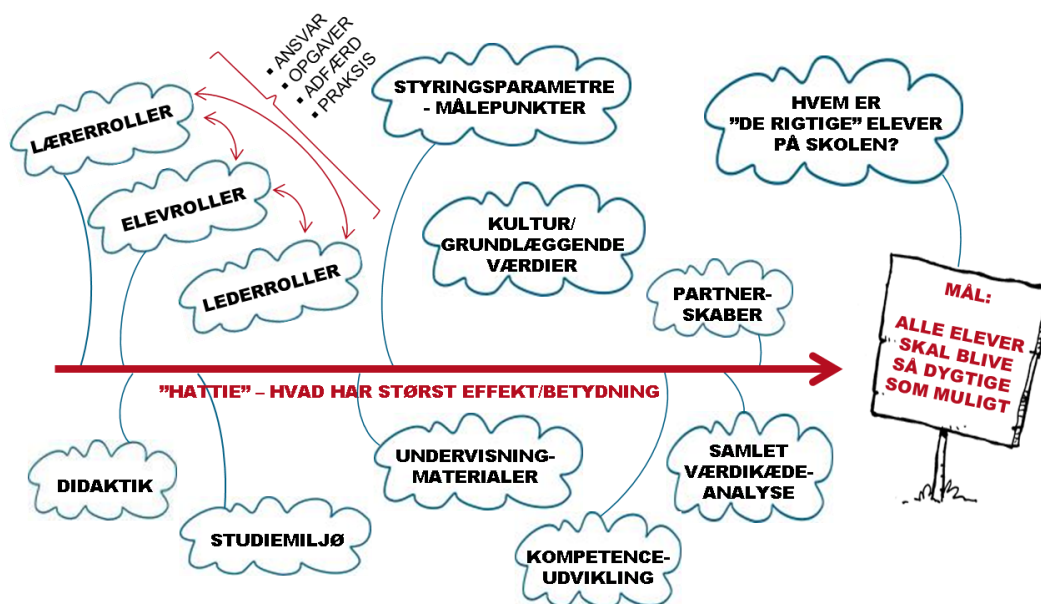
▪ ANSVAR
▪ OPGAVER
▪ ADFÆRD
▪ PRAKSIS

LÆRERROLLER

ELEVROLLER

LEDERROLLER

STYRINGSPARAMETRE - MÅLEPUNKTER

KULTUR/ GRUNDLÆGGENDE VÆRDIER

HVEM ER "DE RIGTIGE" ELEVER PÅ SKOLEN?

PARTNERSKABER

MÅL:

ALLE ELEVER SKAL BLIVE SÅ DYGTIGE SOM MULIGT

"HATTIE" – HVAD HAR STØRST EFFEKT/BETYDNING

DIDAKTIK

STUDIEMILJØ

UNDERVISNINGMATERIALER

KOMPETENCEUDVIKLING

SAMLET VÆRDIKÆDEANALYSE